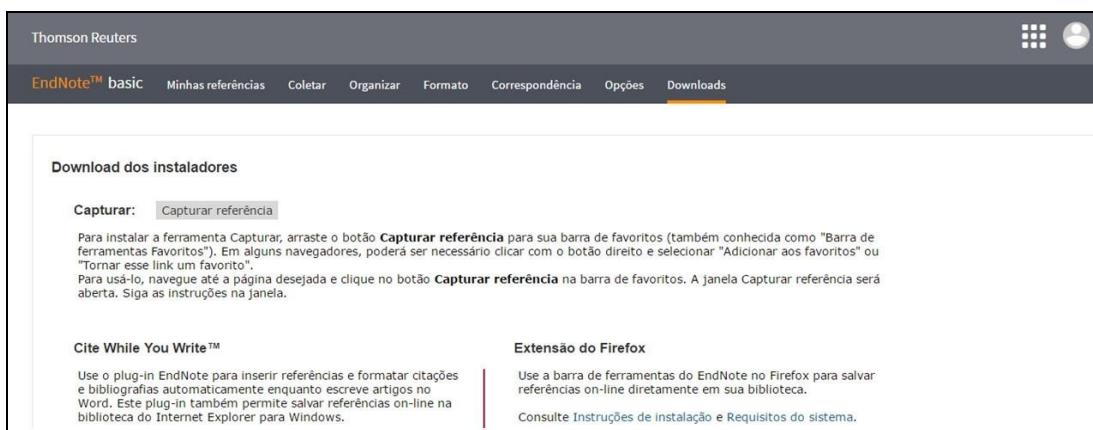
Thomson Reuters

EndNote™ basic Minhas referências Coletar Organizar Formato Correspondência Opções Downloads

Download dos instaladores

Capturar: Capturar referência

Para instalar a ferramenta Capturar, arraste o botão **Capturar referência** para sua barra de favoritos (também conhecida como "Barra de ferramentas Favoritos"). Em alguns navegadores, poderá ser necessário clicar com o botão direito e selecionar "Adicionar aos favoritos" ou "Tornar esse link um favorito".
Para usá-lo, navegue até a página desejada e clique no botão **Capturar referência** na barra de favoritos. A janela Capturar referência será aberta. Siga as instruções na janela.

Cite While You Write™

Use o plug-in EndNote para inserir referências e formatar citações e bibliografias automaticamente enquanto escreve artigos no Word. Este plug-in também permite salvar referências on-line na biblioteca do Internet Explorer para Windows.

Extensão do Firefox

Use a barra de ferramentas do EndNote no Firefox para salvar referências on-line diretamente em sua biblioteca.

Consulte Instruções de instalação e Requisitos do sistema.